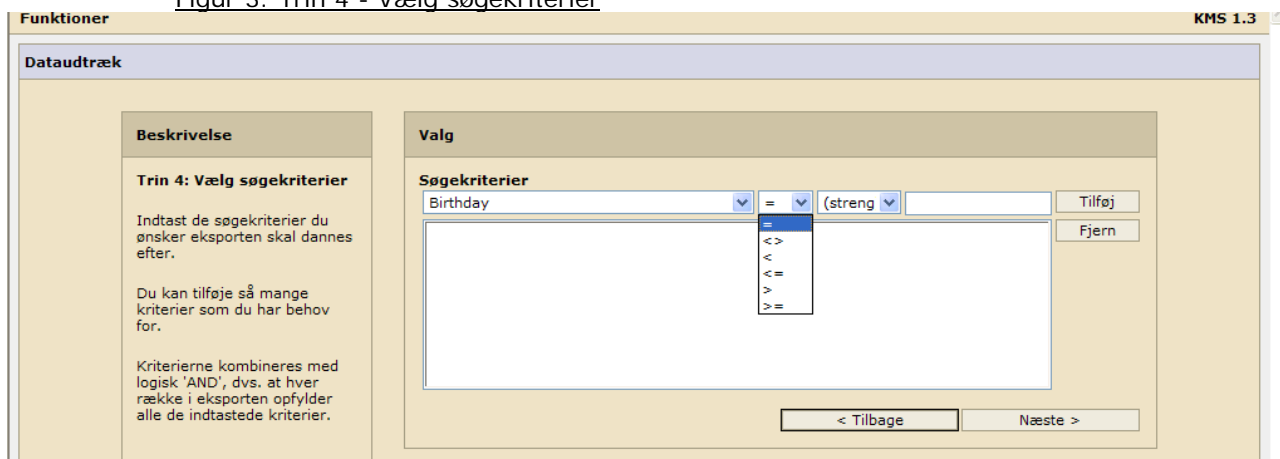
Figur 3: Trin 4 - Vælg søgekriterier

Funktioner

KMS 1.3

Dataudtræk

Beskrivelse

Trin 4: Vælg søgekriterier

Indtast de søgekriterier du ønsker eksporten skal dannes efter.

Du kan tilføje så mange kriterier som du har behov for.

Kriterierne kombineres med logisk 'AND', dvs. at hver række i eksporten opfylder alle de indtastede kriterier.

Valg

Søgekriterier

Birthday

=

(streng

Tilføj

=
<>
<
<=
>
>=

Fjern

< Tilbage

Næste >